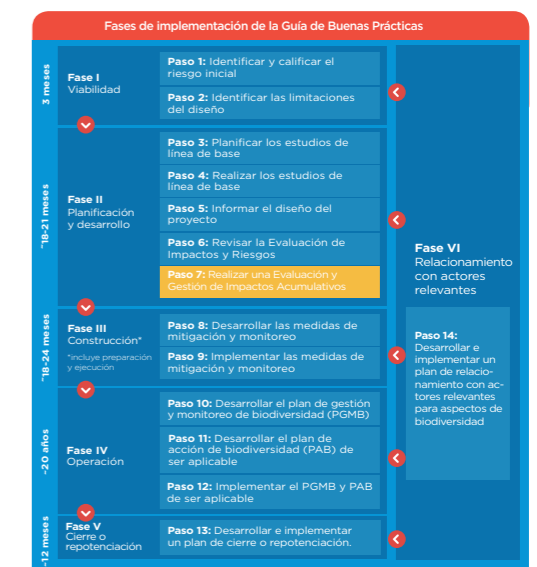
Fases de implementación de la Guía de Buenas Prácticas

3 meses

Fase I
Viabilidad

Paso 1: Identificar y calificar el riesgo inicial

Paso 2: Identificar las limitaciones del diseño

~18-21 meses

Fase II
Planificación y desarrollo

Paso 3: Planificar los estudios de línea de base

Paso 4: Realizar los estudios de línea de base

Paso 5: Informar el diseño del proyecto

Paso 6: Revisar la Evaluación de Impactos y Riesgos

Paso 7: Realizar una Evaluación y Gestión de Impactos Acumulativos

~18-24 meses

Fase III
Construcción*
*incluye preparación y ejecución

Paso 8: Desarrollar las medidas de mitigación y monitoreo

Paso 9: Implementar las medidas de mitigación y monitoreo

~20 años

Fase IV
Operación

Paso 10: Desarrollar el plan de gestión y monitoreo de biodiversidad (PGMB)

Paso 11: Desarrollar el plan de acción de biodiversidad (PAB) de ser aplicable

Paso 12: Implementar el PGMB y PAB de ser aplicable

~12 meses

Fase V
Cierre o repotenciación

Paso 13: Desarrollar e implementar un plan de cierre o repotenciación.

Fase VI
Relacionamiento con actores relevantes

Paso 14: Desarrollar e implementar un plan de relacionamiento con actores relevantes para aspectos de biodiversidad